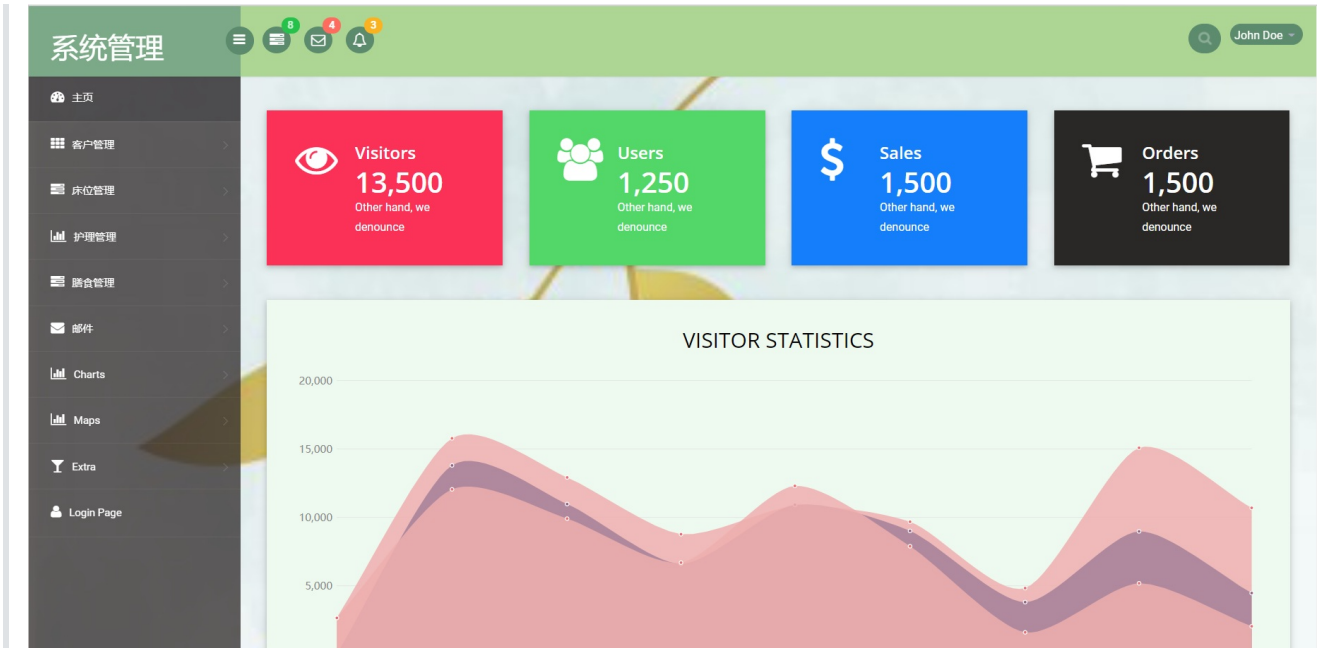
系统管理

8 4 3

John Doe

主页
客户管理
床位管理
护理管理
膳食管理
邮件
Charts
Maps
Extra
Login Page

Visitors
13,500
Other hand, we denounce

Users
1,250
Other hand, we denounce

Sales
1,500
Other hand, we denounce

Orders
1,500
Other hand, we denounce

VISITOR STATISTICS

20,000
15,000
10,000
5,000